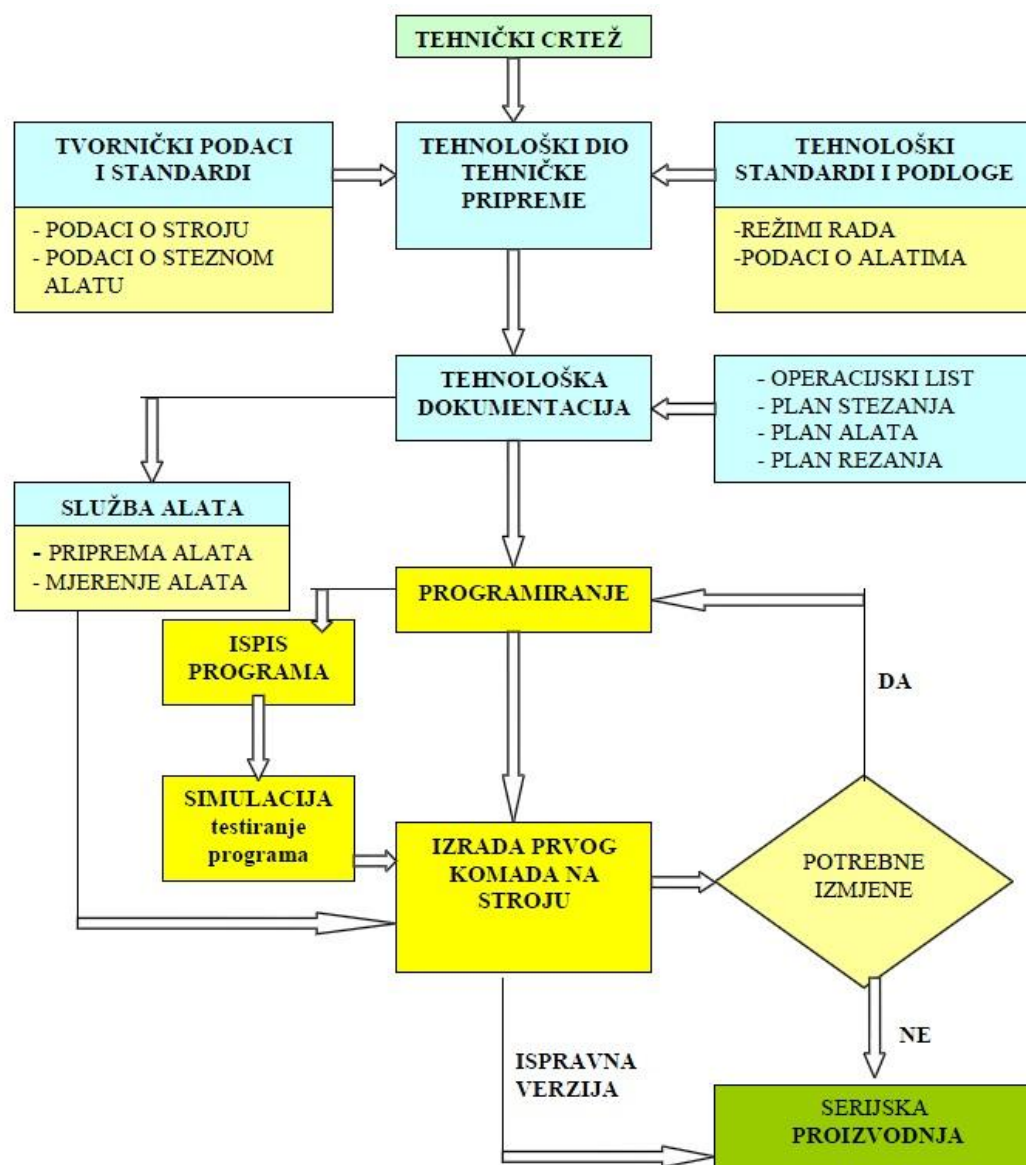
TEHNIČKI CRTEŽ

TVORNIČKI PODACI I STANDARDI

- PODACI O STROJU
- PODACI O STEZNOM ALATU

TEHNOLOŠKI DIO TEHNIČKE PRIPREME

TEHNOLOŠKI STANDARDI I PODLOGE

-REŽIMI RADA
-PODACI O ALATIMA

TEHNOLOŠKA DOKUMENTACIJA

- OPERACIJSKI LIST
- PLAN STEZANJA
- PLAN ALATA
- PLAN REZANJA

SLUŽBA ALATA

- PRIPREMA ALATA
- MJERENJE ALATA

PROGRAMIRANJE

ISPIS PROGRAMA

DA

SIMULACIJA testiranje programa

IZRADA PRVOG KOMADA NA STROJU

POTREBNE IZMJENE

NE

ISPRAVNA VERZIJA

SERIJSKA PROIZVODNJA